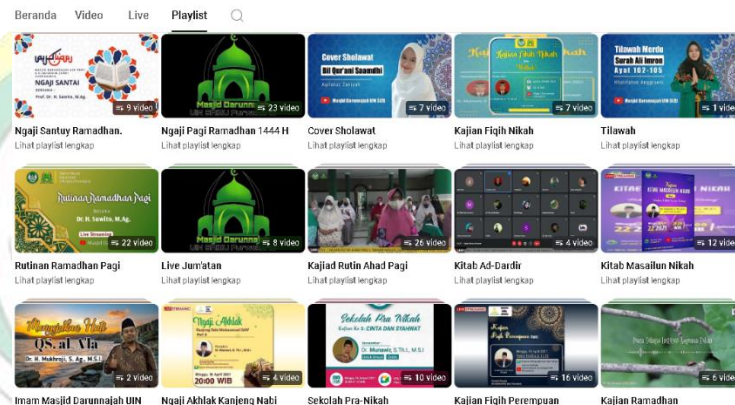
Beranda Video Live Playlist

NGAJI SANTAI
9 video
Ngaji Santuy Ramadhan.
Lihat playlist lengkap

Masjid Darunnajah
23 video
Ngaji Pagi Ramadhan 1444 H
Lihat playlist lengkap

Cover Sholawat
7 video
Cover Sholawat
Lihat playlist lengkap

Kajian Fiqih Nikah
7 video
Kajian Fiqih Nikah
Lihat playlist lengkap

Tilawah Merdu Surah Ali Imron Ayat 102-105
1 video
Tilawah
Lihat playlist lengkap

Rutinan Ramadhan Pagi
Dr. H. Suwito, M.Ag.
Live Streaming
22 video
Rutinan Ramadhan Pagi
Lihat playlist lengkap

Masjid Darunnajah
8 video
Live Jum'atan
Lihat playlist lengkap

26 video
Kajiad Rutin Ahad Pagi
Lihat playlist lengkap

4 video
Kitab Ad-Dardir
Lihat playlist lengkap

12 video
Kitab Masailun Nikah
Lihat playlist lengkap

QS. al A'la
Dr. H. Mukhroji, S. Ag., M.S.I
2 video
Imam Masjid Darunnajah UIN
Ngaji Akhlak
20:00 WIB
4 video
Ngaji Akhlak Kanjeng Nabi
Sekolah Pra Nikah
CINTA DAN SYAHWAT
10 video
Sekolah Pra-Nikah
Kajian Fiqih Perempuan
16 video
Kajian Fiqih Perempuan
6 video
Kajian Ramadhan